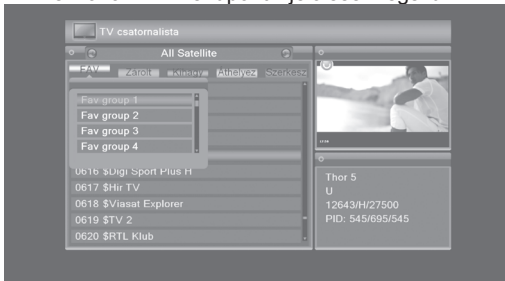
TV csatornalista

All Satellite

FAV Zárolt Kihagy Áthelyez Szerkeszt

Fav group 1
Fav group 2
Fav group 3
Fav group 4

0616 $Digi Sport Plus H
0617 $Hír TV
0618 $Viasat Explorer
0619 $TV 2
0620 $RTL Klub

Thor 5
U
12643/H/27500
PID: 545/695/545